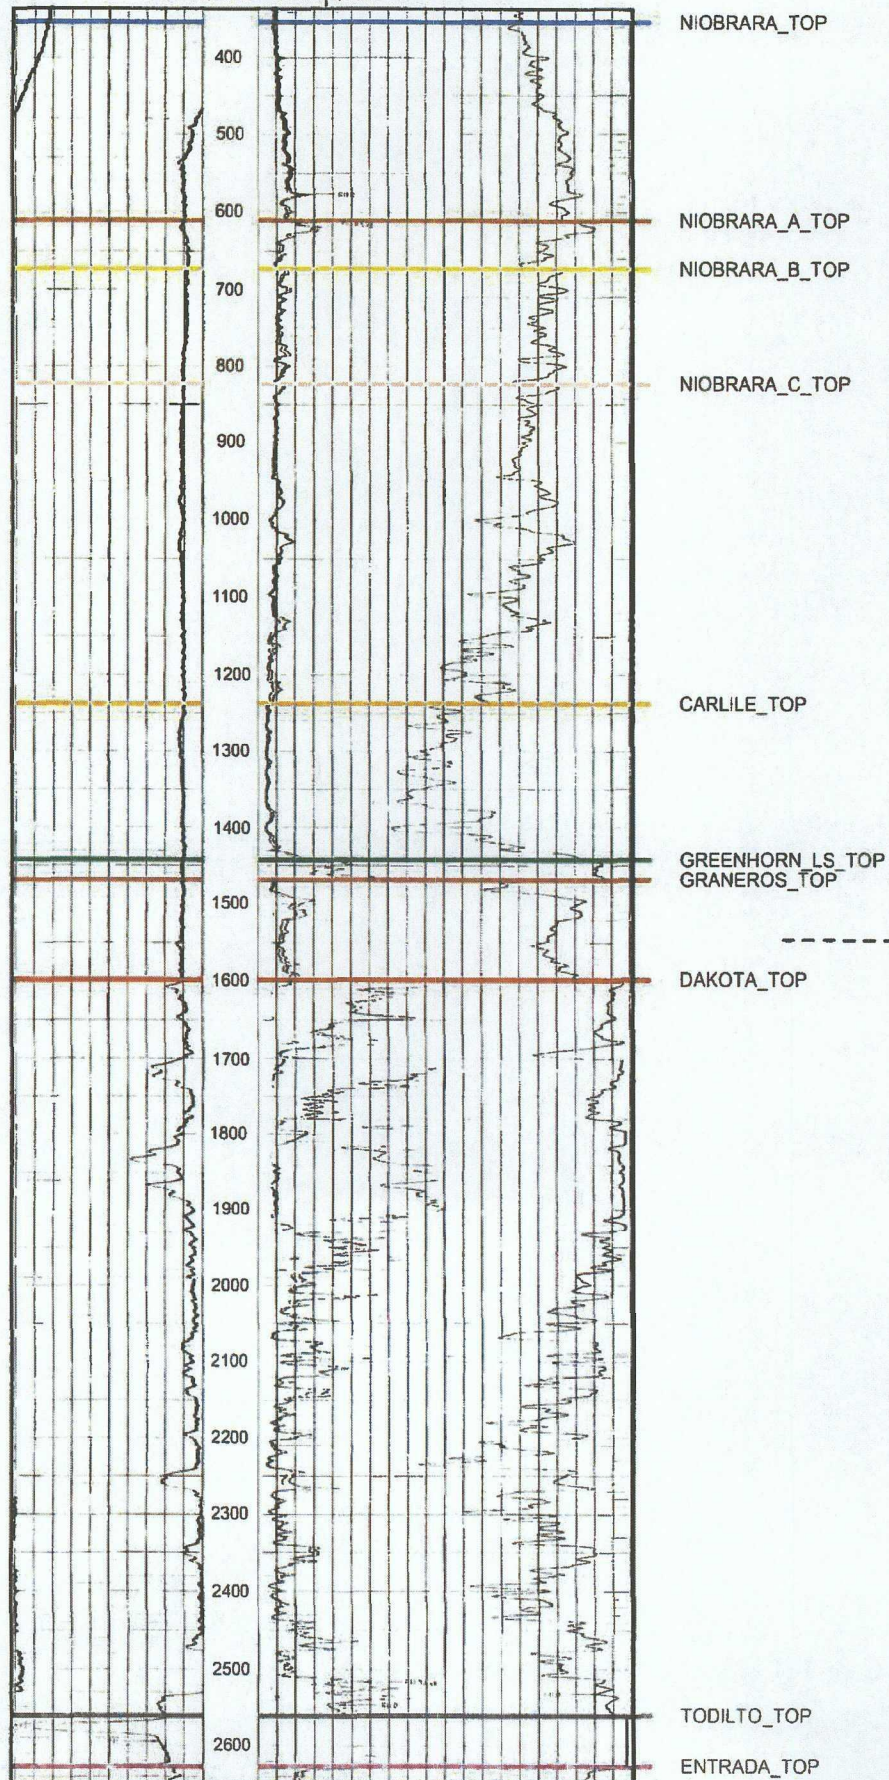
NIOBRARA_TOP
400
500
600
NIOBRARA_A_TOP
700
NIOBRARA_B_TOP
800
NIOBRARA_C_TOP
900
1000
1100
1200
CARLILE_TOP
1300
1400
GREENHORN_LS_TOP
GRANEROS_TOP
1500
1600
DAKOTA_TOP
1700
1800
1900
2000
2100
2200
2300
2400
2500
TODILTO_TOP
2600
ENTRADA_TOP